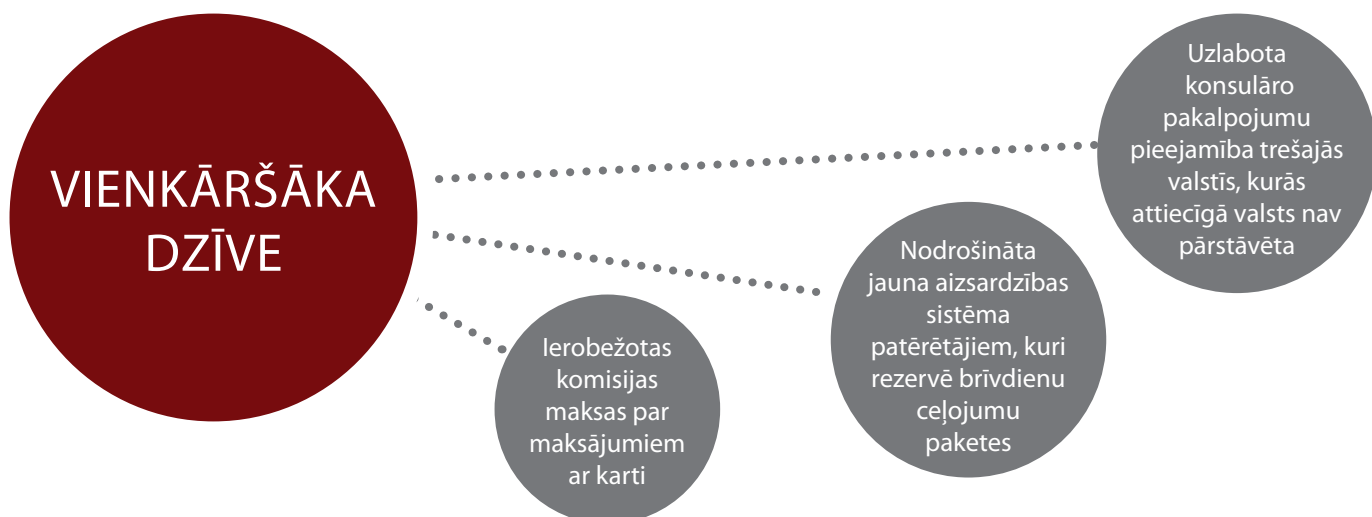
VIENKĀRŠĀKA DZĪVE

Uzlabota konsulāro pakalpojumu pieejamība trešajās valstīs, kurās attiecīgā valsts nav pārstāvēta

Nodrošināta jauna aizsardzības sistēma patērētājiem, kuri rezervē brīvdienu ceļojumu paketes

Ierobežotas komisijas maksas par maksājumiem ar karti